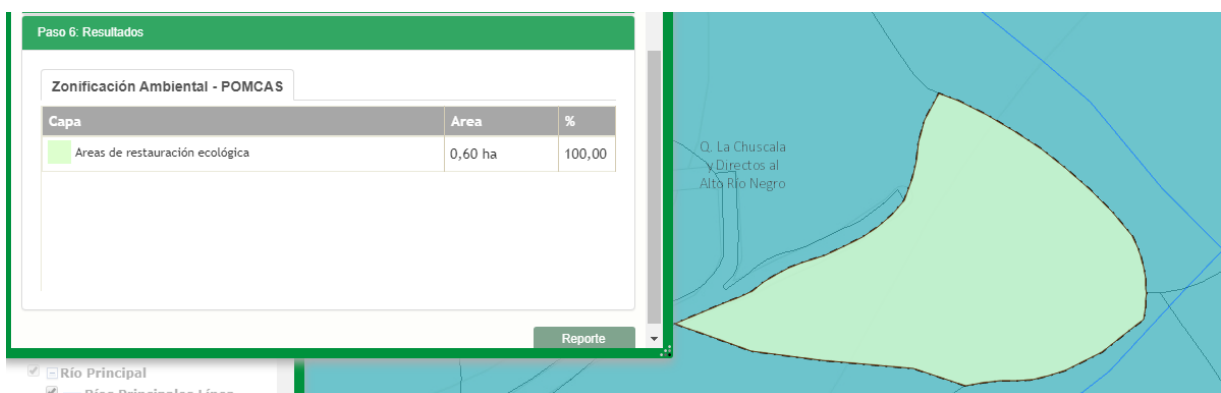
Paso 6: Resultados

Zonificación Ambiental - POMCAS

| Capa | Area | % |
|---|---|---|
| Areas de restauración ecológica | 0,60 ha | 100,00 |

Reporte

Río Principal

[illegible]

Q. La Chuscala y Directos al Alto Río Negro